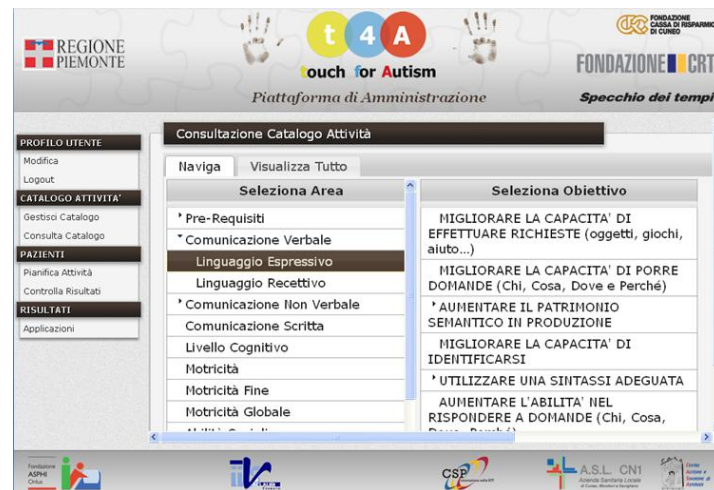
REGIONE PIEMONTE

t 4 A
touch for Autism
Piattaforma di Amministrazione

FONDAZIONE CASSA DI RISPARMIO DI CUNEO
FONDAZIONE CRT
Specchio dei tempi

PROFILO UTENTE
Modifica
Logout
CATALOGO ATTIVITA'
Gestisci Catalogo
Consulta Catalogo
PAZIENTI
Pianifica Attività
Controlla Risultati
RISULTATI
Applicazioni

Consultazione Catalogo Attività

Naviga | Visualizza Tutto

| Seleziona Area | Seleziona Obiettivo |
|---|---|
| Pre-Requisiti | MIGLIORARE LA CAPACITA' DI EFFETTUARE RICHIESTE (oggetti, giochi, aiuto...) |
| Comunicazione Verbale | MIGLIORARE LA CAPACITA' DI PORRE DOMANDE (Chi, Cosa, Dove e Perché) |
| Linguaggio Espressivo | AUMENTARE IL PATRIMONIO SEMANTICO IN PRODUZIONE |
| Linguaggio Recettivo | MIGLIORARE LA CAPACITA' DI IDENTIFICARSI |
| Comunicazione Non Verbale | UTILIZZARE UNA SINTASSI ADEGUATA |
| Comunicazione Scritta | AUMENTARE L'ABILITA' NEL RISPONDERE A DOMANDE (Chi, Cosa, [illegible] |
| Livello Cognitivo | |
| Motricità | |
| Motricità Fine | |
| Motricità Globale | |
| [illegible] | |

Fondazione ASPHI Onlus
CSP
A.S.L. CN1 Azienda Sanitaria Locale di Cuneo, Mondovì e Savigliano
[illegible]